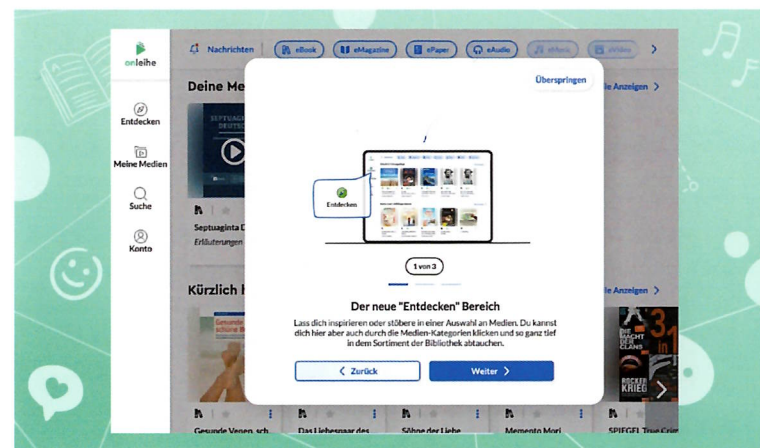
onleihe

Entdecken

Meine Medien

Suche

Konto

Nachrichten

eBook

eMagazine

ePaper

eAudio

eMusic

eVideo

Deine Me

le Anzeigen

SEPTUAGINTA DEUTSCH

Septuaginta D

Erläuterungen

Kürzlich

le Anzeigen

Gesunde Venen, sch

Das Liebespaar des

Söhne der Liebe

Memento Mori

SPIEGEL True Crim

Überspringen

Entdecken

1 von 3

Der neue "Entdecken" Bereich

Lass dich inspirieren oder stöbere in einer Auswahl an Medien. Du kannst dich hier aber auch durch die Medien-Kategorien klicken und so ganz tief in dem Sortiment der Bibliothek abtauchen.

Zurück

Weiter